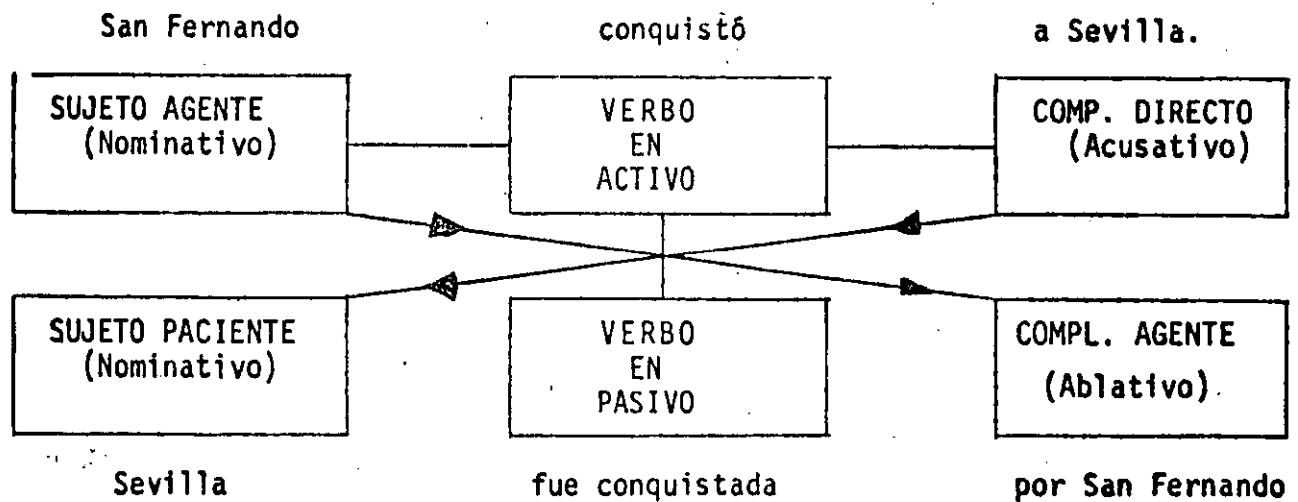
San Fernando conquistó a Sevilla.

SUJETO AGENTE (Nominativo)

VERBO EN ACTIVO

COMP. DIRECTO (Acusativo)

SUJETO PACIENTE (Nominativo)

VERBO EN PASIVO

COMPL. AGENTE (Ablativo)

Sevilla fue conquistada por San Fernando